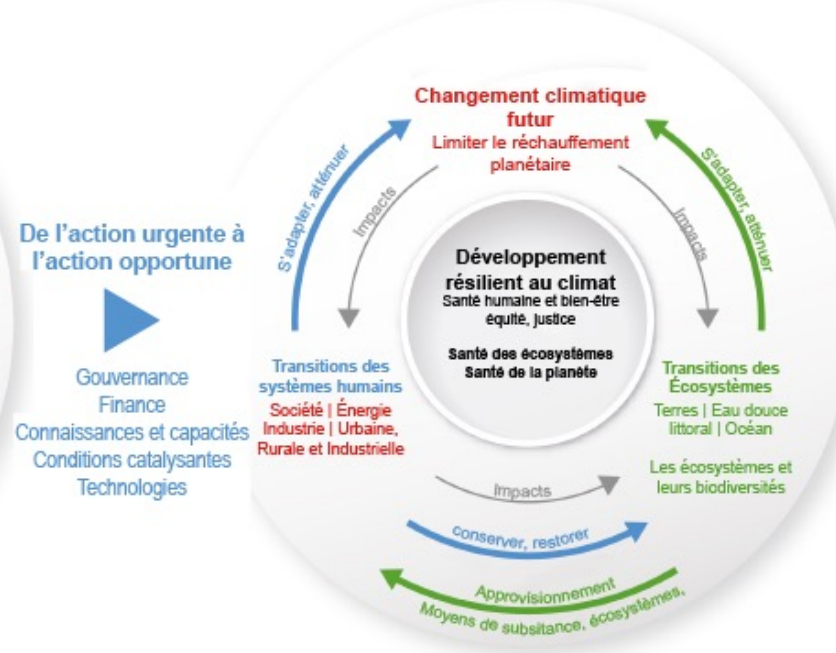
De l’action urgente à l’action opportune

Gouvernance
Finance
Connaissances et capacités
Conditions catalysantes
Technologies

Changement climatique futur
Limiter le réchauffement planétaire

S'adapter, atténuer

Impacts

S'adapter, atténuer

Impacts

Développement résilient au climat
Santé humaine et bien-être
équité, justice

Santé des écosystèmes
Santé de la planète

Transitions des systèmes humains
Société | Énergie
Industrie | Urbaine,
Rurale et Industrielle

Transitions des Écosystèmes
Terres | Eau douce
littoral | Océan

Les écosystèmes et leurs biodiversités

Impacts

conserver, restorer

Approvisionnement
Moyens de subsitance, écosystèmes,